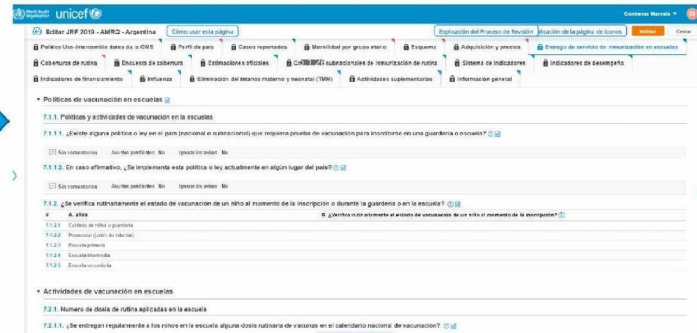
World Health Organization unicef

Contreras Marcela

Editar JRF 2019 - AMRO - Argentina

Cómo usar esta página

Explicación del Proceso de Revisión

Explicación de la página de íconos

Validar

Cerrar

Política Uso-Intercambio datos de la OMS | Perfil de país | Casos reportados | Mortalidad por grupo etario | Esquema | Adquisición y precios | Entrega de servicio de inmunización en escuelas

Cobertura de rutina | Encuesta de cobertura | Estimaciones oficiales | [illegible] subnacionales de inmunización de rutina | Sistema de indicadores | Indicadores de desempeño

Indicadores de financiamiento | Influenza | Eliminación del tétanos materno y neonatal (TMN) | Actividades suplementarias | Información general

Políticas de vacunación en escuelas

7.1.1. Políticas y actividades de vacunación en la escuelas

7.1.1.1. ¿Existe alguna política o ley en el país (nacional o subnacional) que requiera prueba de vacunación para inscribirse en una guardería o escuela?

Sin comentarios   Asuntos pendientes: No   Ignorar/sin aviso: No

7.1.1.2. En caso afirmativo, ¿Se implementa esta política o ley actualmente en algún lugar del país?

Sin comentarios   Asuntos pendientes: No   Ignorar/sin aviso: No

7.1.2. ¿Se verifica rutinariamente el estado de vacunación de un niño al momento de la inscripción o durante la guardería o en la escuela?

| # | A. años | B. ¿Verifica rutinariamente el estado de vacunación de un niño al momento de la inscripción? |
|---|---|---|
| 7.1.2.1 | Cuidado de niños o guardería | |
| 7.1.2.2 | Preescolar (jardín de infantes) | |
| 7.1.2.3 | Escuela primaria | |
| 7.1.2.4 | Escuela intermedia | |
| 7.1.2.5 | Escuela secundaria | |

Actividades de vacunación en escuelas

7.2.1. Numero de dosis de rutina aplicadas en la escuela

7.2.1.1. ¿Se entregan regularmente a los niños en la escuela alguna dosis rutinaria de vacunas en el calendario nacional de vacunación?